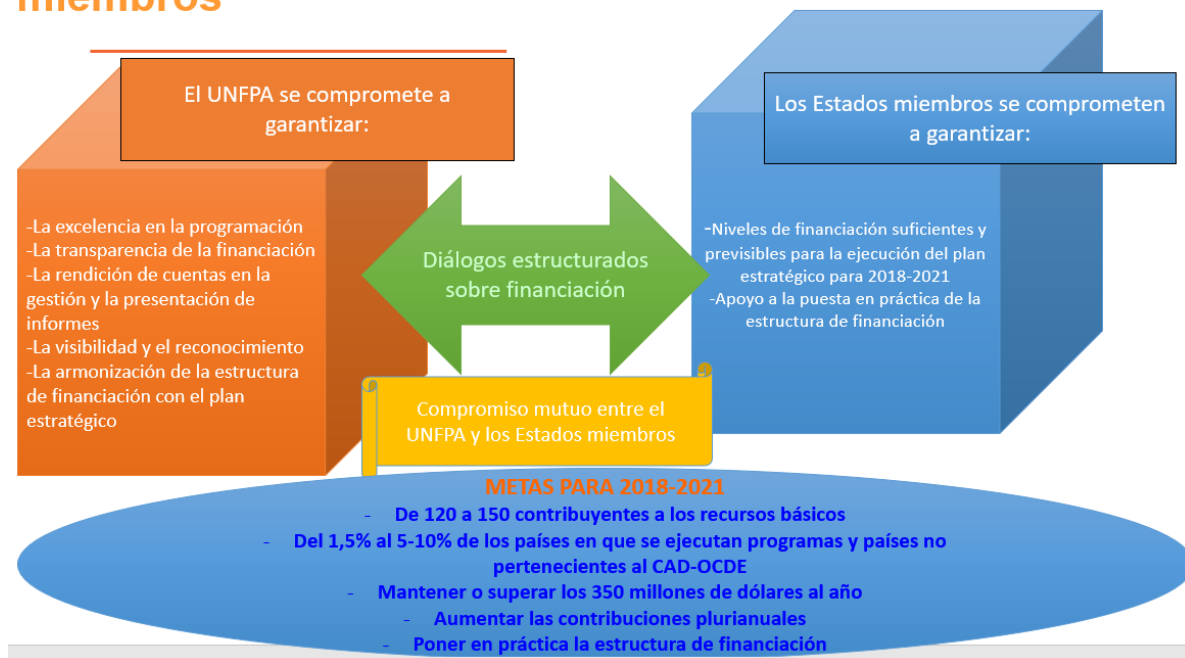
miembros

El UNFPA se compromete a garantizar:

-La excelencia en la programación
-La transparencia de la financiación
-La rendición de cuentas en la gestión y la presentación de informes
-La visibilidad y el reconocimiento
-La armonización de la estructura de financiación con el plan estratégico

Diálogos estructurados sobre financiación

Los Estados miembros se comprometen a garantizar:

-Niveles de financiación suficientes y previsibles para la ejecución del plan estratégico para 2018-2021
-Apoyo a la puesta en práctica de la estructura de financiación

Compromiso mutuo entre el UNFPA y los Estados miembros

METAS PARA 2018-2021
- De 120 a 150 contribuyentes a los recursos básicos
- Del 1,5% al 5-10% de los países en que se ejecutan programas y países no pertenecientes al CAD-OCDE
- Mantener o superar los 350 millones de dólares al año
- Aumentar las contribuciones plurianuales
- Poner en práctica la estructura de financiación